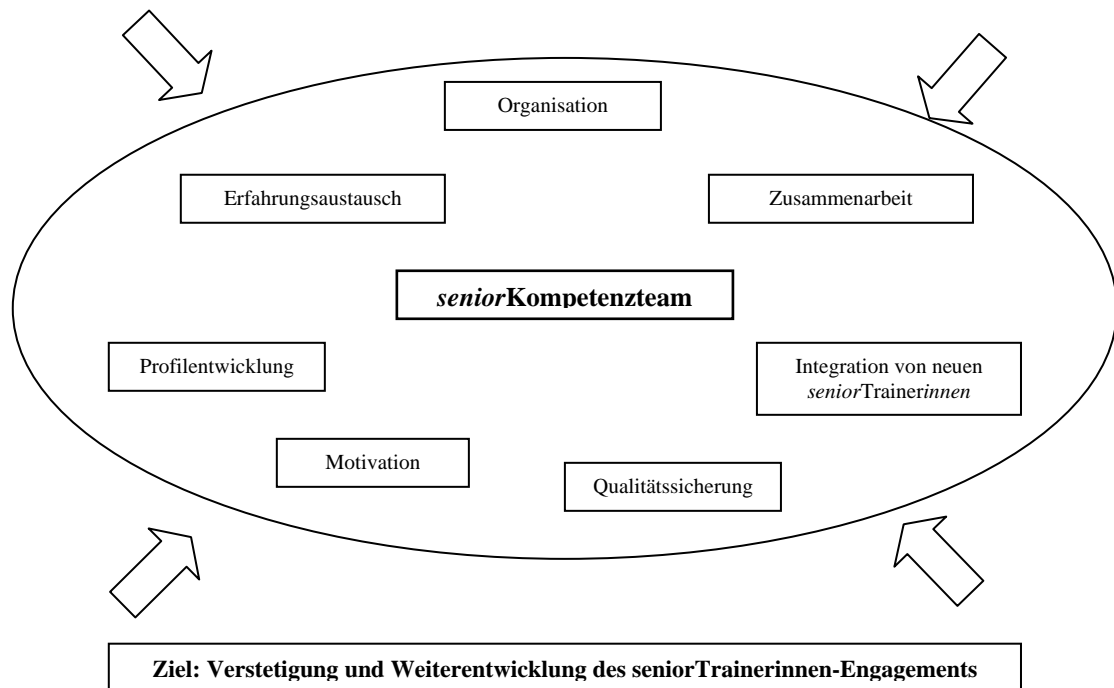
Organisation

Erfahrungsaustausch

Zusammenarbeit

*senior***Kompetenzteam**

Profilentwicklung

Integration von neuen *senior*Trainer*innen*

Motivation

Qualitätssicherung

**Ziel: Verstetigung und Weiterentwicklung des seniorTrainerinnen-Engagements**